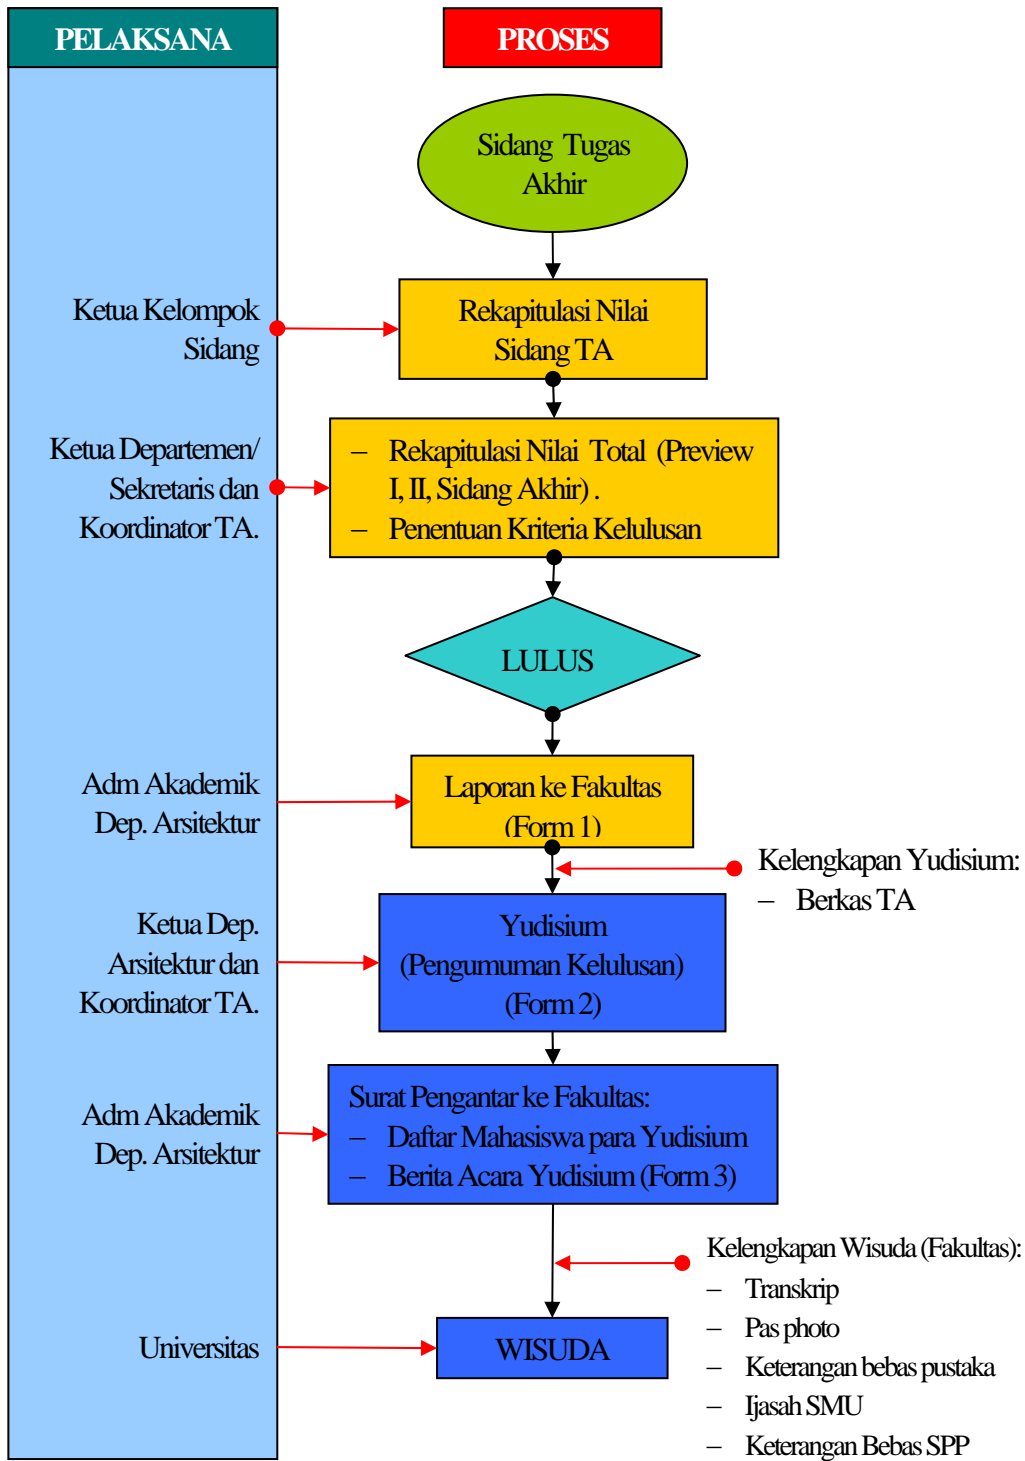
PELAKSANA

PROSES

Sidang Tugas Akhir

Ketua Kelompok Sidang

Rekapitulasi Nilai Sidang TA

Ketua Departemen/ Sekretaris dan Koordinator TA.

– Rekapitulasi Nilai Total (Preview I, II, Sidang Akhir) .
– Penentuan Kriteria Kelulusan

LULUS

Adm Akademik Dep. Arsitektur

Laporan ke Fakultas (Form 1)

Kelengkapan Yudisium:
– Berkas TA

Ketua Dep. Arsitektur dan Koordinator TA.

Yudisium (Pengumuman Kelulusan) (Form 2)

Adm Akademik Dep. Arsitektur

Surat Pengantar ke Fakultas:
– Daftar Mahasiswa para Yudisium
– Berita Acara Yudisium (Form 3)

Kelengkapan Wisuda (Fakultas):
– Transkrip
– Pas photo
– Keterangan bebas pustaka
– Ijasah SMU
– Keterangan Bebas SPP

Universitas

WISUDA